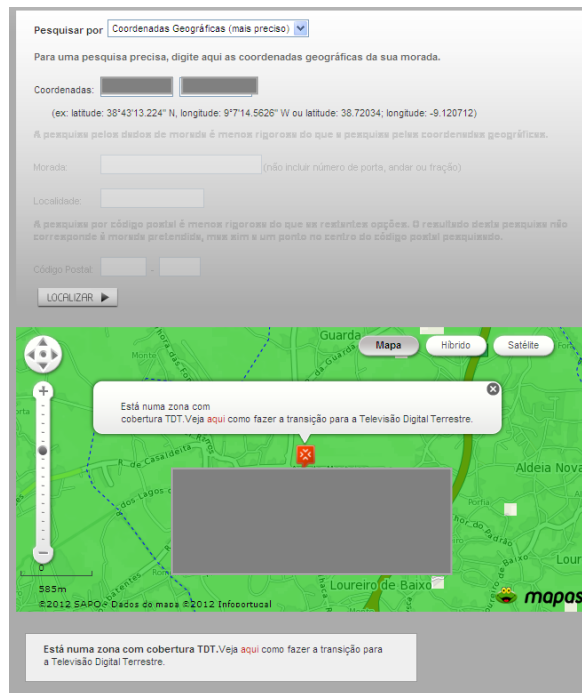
Pesquisar por Coordenadas Geográficas (mais preciso)

Para uma pesquisa precisa, digite aqui as coordenadas geográficas da sua morada.

Coordenadas:

(ex: latitude: 38°43'13.224" N, longitude: 9°7'14.5626" W ou latitude: 38.72034; longitude: -9.120712)

A pesquisa pelos dados de morada é menos rigorosa do que a pesquisa pelas coordenadas geográficas.

Morada: (não incluir número de porta, andar ou fração)

Localidade:

A pesquisa por código postal é menos rigorosa do que as restantes opções. O resultado desta pesquisa não corresponde à morada pretendida, mas sim a um ponto no centro do código postal pesquisado.

Código Postal: -

LOCALIZAR ▶

Guarda

Mapa Híbrido Satélite

Está numa zona com cobertura TDT.Veja aqui como fazer a transição para a Televisão Digital Terrestre.

R. de Casaldeita

Aldeia Nova

Loureiro de Baixo

Lour

585m

©2012 SAPO - Dados do mapa ©2012 Infoportugal

mapas

Está numa zona com cobertura TDT.Veja aqui como fazer a transição para a Televisão Digital Terrestre.